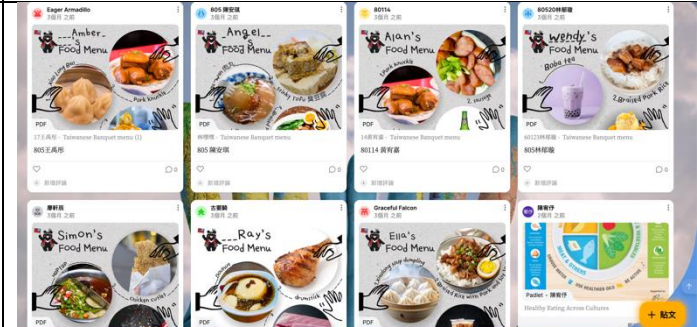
Eager Armadillo
3個月 之前

Amber Food Menu

Pork knuckle

PDF

17王禹彤 - Taiwanese Banquet menu (1)

805王禹彤

0

新增評論

805 陳安琪
3個月 之前

Angel Food Menu

Stinky tofu

PDF

林燁曄 - Taiwanese Banquet menu

805 陳安琪

0

新增評論

80114
3個月 之前

Alan's Food Menu

1.Pork knuckle

2.sausage

PDF

14黃宥嘉 - Taiwanese Banquet menu

80114 黃宥嘉

0

新增評論

80520林郁蓁
3個月 之前

Wendy's Food Menu

Boba tea

2.Braised Pork Rice

PDF

6012S林郁蓁 - Taiwanese Banquet menu

805林郁蓁

0

新增評論

廖軒辰
3個月 之前

Simon's Food Menu

Chicken cutlet

PDF

古雲麟
3個月 之前

Ray's Food Menu

drumstick

Graceful Falcon
3個月 之前

Ella's Food Menu

Braised Rice with Pork and Egg

PDF

陳宥伃
3個月 之前

Padlet - 陳宥伃

Healthy Eating Across Cultures

+ 貼文